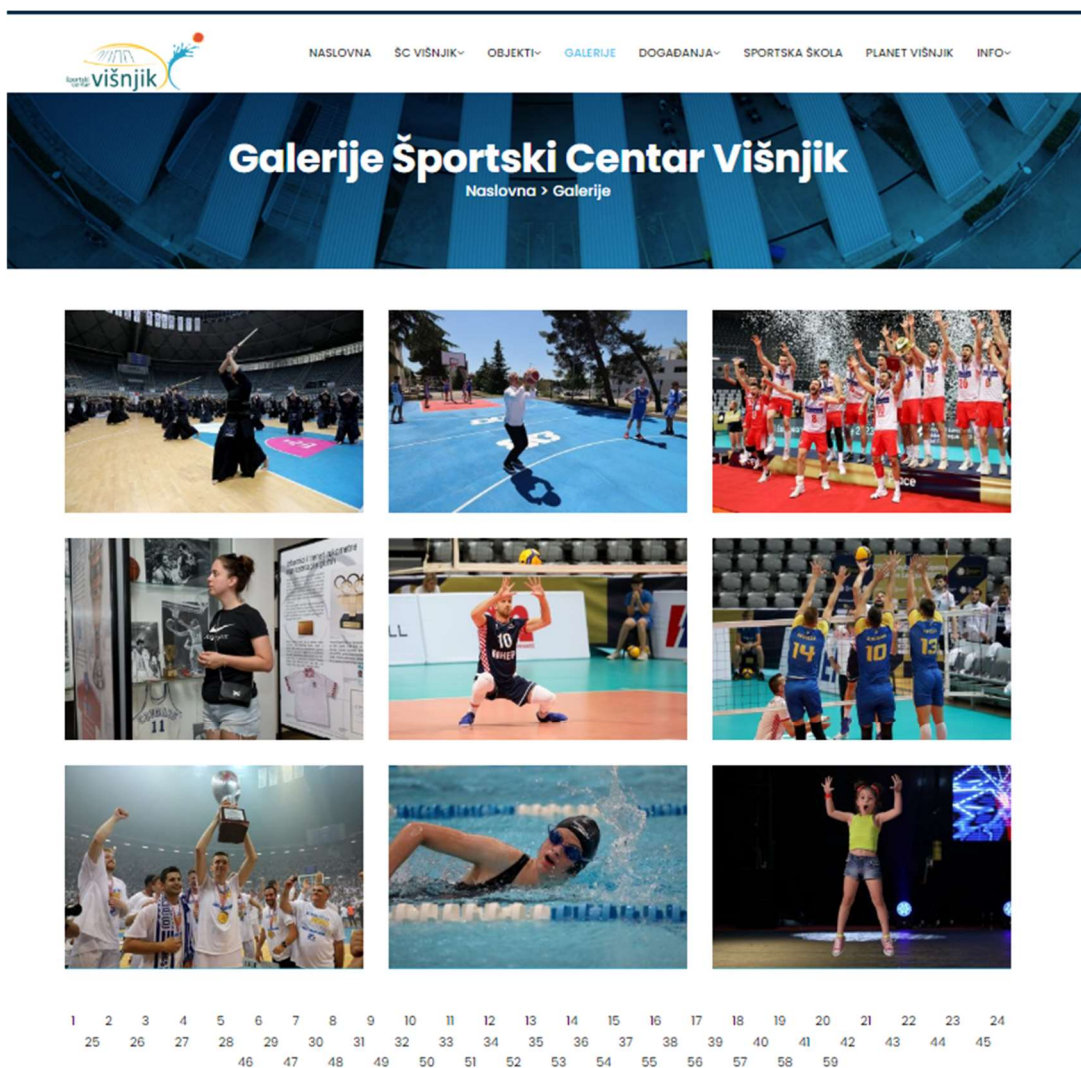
Športski centar višnjik

NASLOVNA ŠC VIŠNJIK OBJEKTI GALERIJE DOGAĐANJA SPORTSKA ŠKOLA PLANET VIŠNJIK INFO

Galerije Športski Centar Višnjik
Naslovna > Galerije

1 2 3 4 5 6 7 8 9 10 11 12 13 14 15 16 17 18 19 20 21 22 23 24 25 26 27 28 29 30 31 32 33 34 35 36 37 38 39 40 41 42 43 44 45 46 47 48 49 50 51 52 53 54 55 56 57 58 59